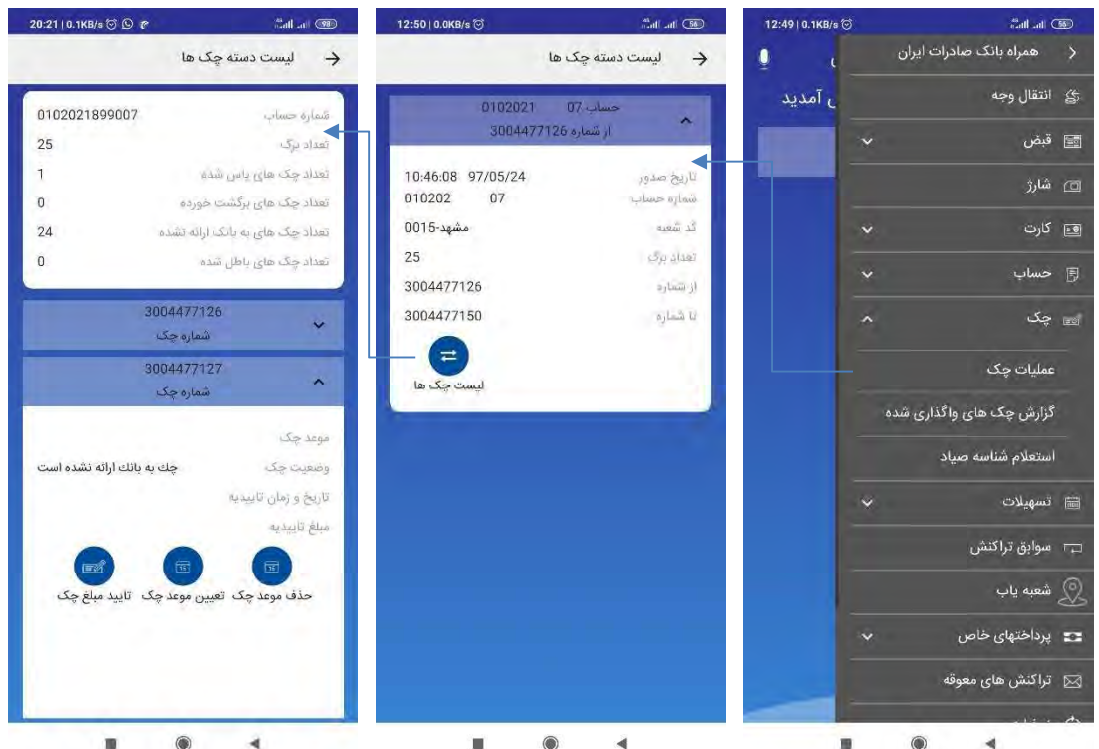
12:49 | 0.1KB/s
56

همراه بانک صادرات ایران
انتقال وجه
قبض
شارژ
کارت
حساب
چک
عملیات چک
گزارش چک های واگذاری شده
استعلام شناسه صیاد
تسهیلات
سوابق تراکنش
شعبه یاب
پرداختهای خاص
تراکنش های معوقه

آمدید

12:50 | 0.0KB/s
56

لیست دسته چک ها

حساب 07 0102021
از شماره 3004477126

| | |
|---|---|
| تاریخ صدور | 10:46:08 97/05/24 |
| شماره حساب | 07 010202 |
| کد شعبه | مشهد-0015 |
| تعداد برگ | 25 |
| از شماره | 3004477126 |
| تا شماره | 3004477150 |

لیست چک ها

20:21 | 0.1KB/s
98

لیست دسته چک ها

| | |
|---|---|
| شماره حساب | 0102021899007 |
| تعداد برگ | 25 |
| تعداد چک های پاس شده | 1 |
| تعداد چک های برگشت خورده | 0 |
| تعداد چک های به بانک ارائه نشده | 24 |
| تعداد چک های باطل شده | 0 |

3004477126
شماره چک

3004477127
شماره چک

موعد چک
وضعیت چک	چک به بانک ارائه نشده است
تاریخ و زمان تاییدیه
مبلغ تاییدیه

حذف موعد چک	تعیین موعد چک	تایید مبلغ چک